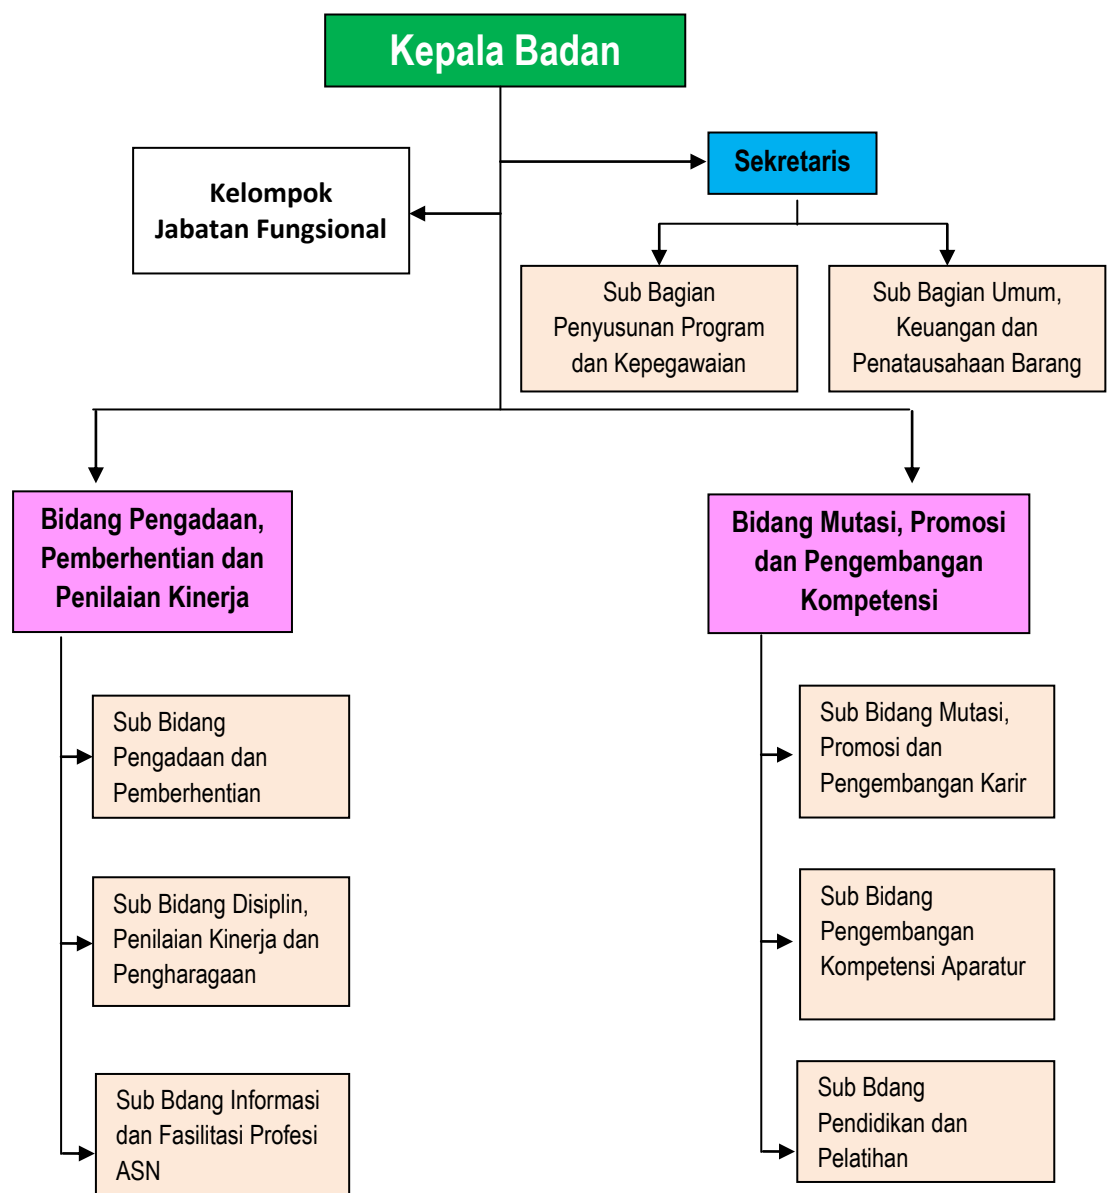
Kepala Badan

Kelompok Jabatan Fungsional

Sekretaris

Sub Bagian Penyusunan Program dan Kepegawaian

Sub Bagian Umum, Keuangan dan Penatausahaan Barang

Bidang Pengadaan, Pemberhentian dan Penilaian Kinerja

Sub Bidang Pengadaan dan Pemberhentian

Sub Bidang Disiplin, Penilaian Kinerja dan Pengharagaan

Sub Bdang Informasi dan Fasilitasi Profesi ASN

Bidang Mutasi, Promosi dan Pengembangan Kompetensi

Sub Bidang Mutasi, Promosi dan Pengembangan Karir

Sub Bidang Pengembangan Kompetensi Aparatur

Sub Bdang Pendidikan dan Pelatihan